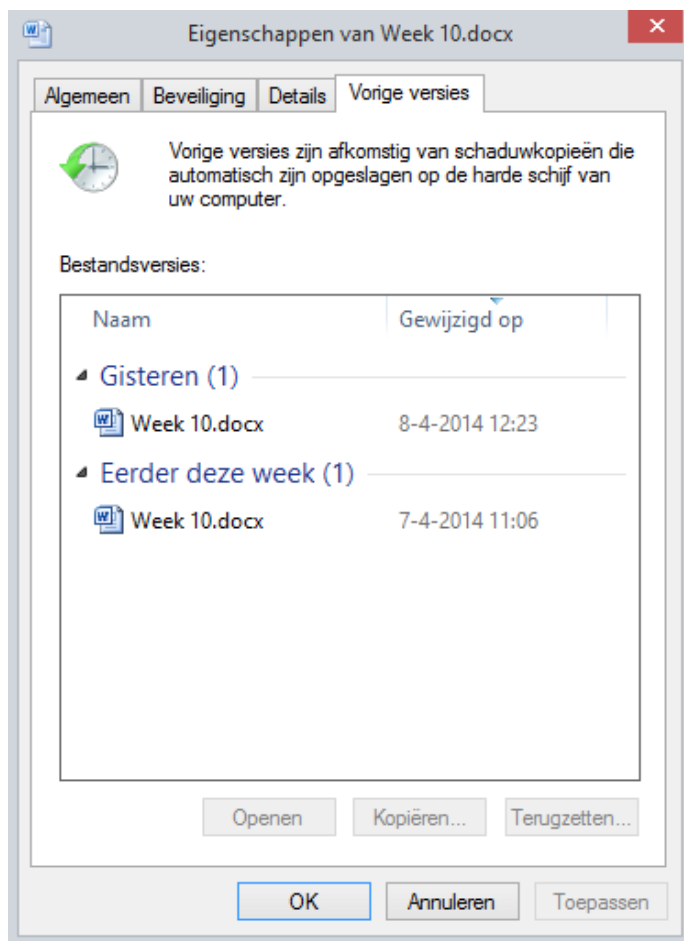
Eigenschappen van Week 10.docx

×

Algemeen | Beveiliging | Details | Vorige versies

Vorige versies zijn afkomstig van schaduwkopieën die automatisch zijn opgeslagen op de harde schijf van uw computer.

Bestandsversies:

| Naam | Gewijzigd op |
|---|---|
| Gisteren (1) | |
| Week 10.docx | 8-4-2014 12:23 |
| Eerder deze week (1) | |
| Week 10.docx | 7-4-2014 11:06 |

Openen | Kopiëren... | Terugzetten...

OK | Annuleren | Toepassen